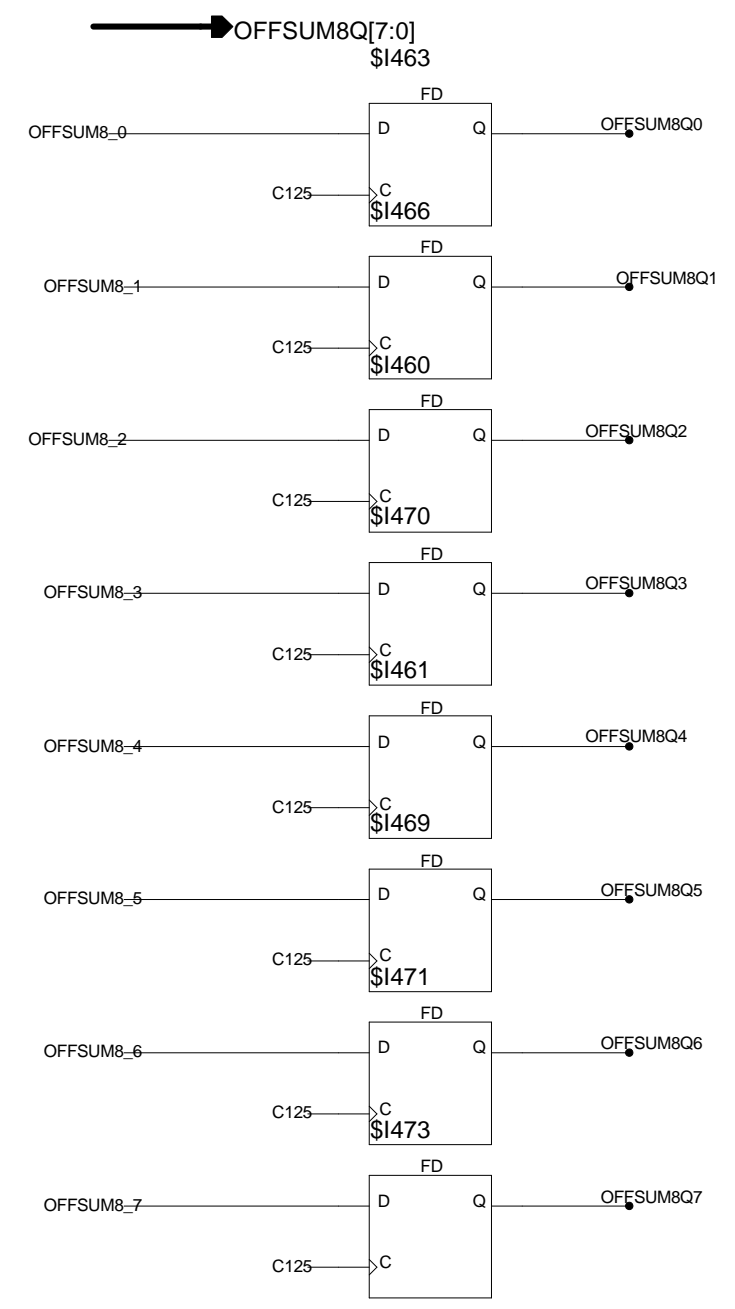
OFFSUM8Q[7:0]
$I463

FD
OFFSUM8_0
D
Q
OFFSUM8Q0
C125
C
$I466

FD
OFFSUM8_1
D
Q
OFFSUM8Q1
C125
C
$I460

FD
OFFSUM8_2
D
Q
OFFSUM8Q2
C125
C
$I470

FD
OFFSUM8_3
D
Q
OFFSUM8Q3
C125
C
$I461

FD
OFFSUM8_4
D
Q
OFFSUM8Q4
C125
C
$I469

FD
OFFSUM8_5
D
Q
OFFSUM8Q5
C125
C
$I471

FD
OFFSUM8_6
D
Q
OFFSUM8Q6
C125
C
$I473

FD
OFFSUM8_7
D
Q
OFFSUM8Q7
C125
C